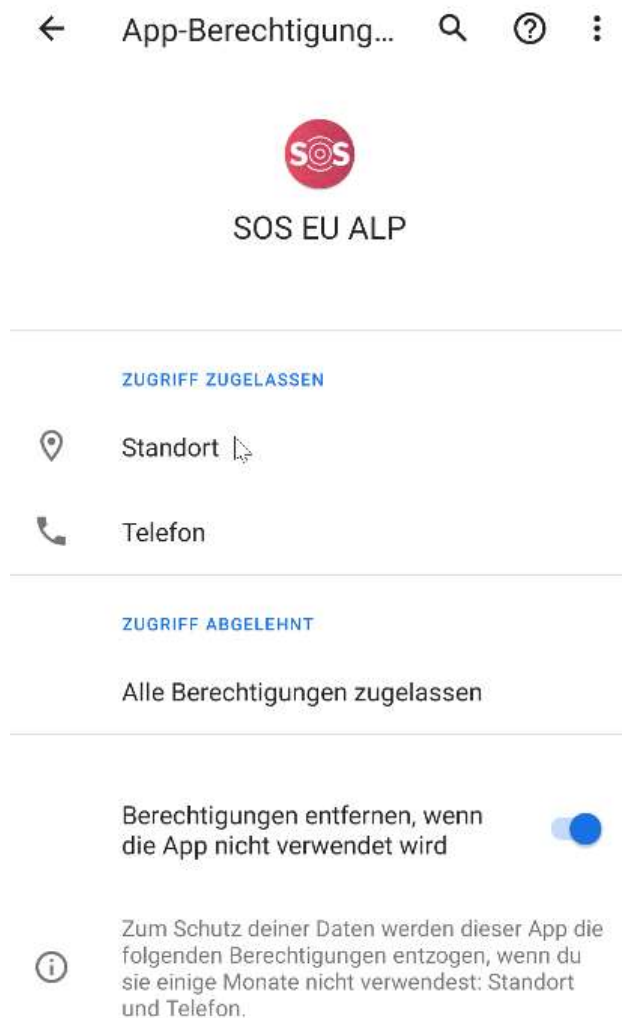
App-Berechtigung...

SOS

SOS EU ALP

ZUGRIFF ZUGELASSEN

Standort

Telefon

ZUGRIFF ABGELEHNT

Alle Berechtigungen zugelassen

Berechtigungen entfernen, wenn die App nicht verwendet wird

Zum Schutz deiner Daten werden dieser App die folgenden Berechtigungen entzogen, wenn du sie einige Monate nicht verwendest: Standort und Telefon.